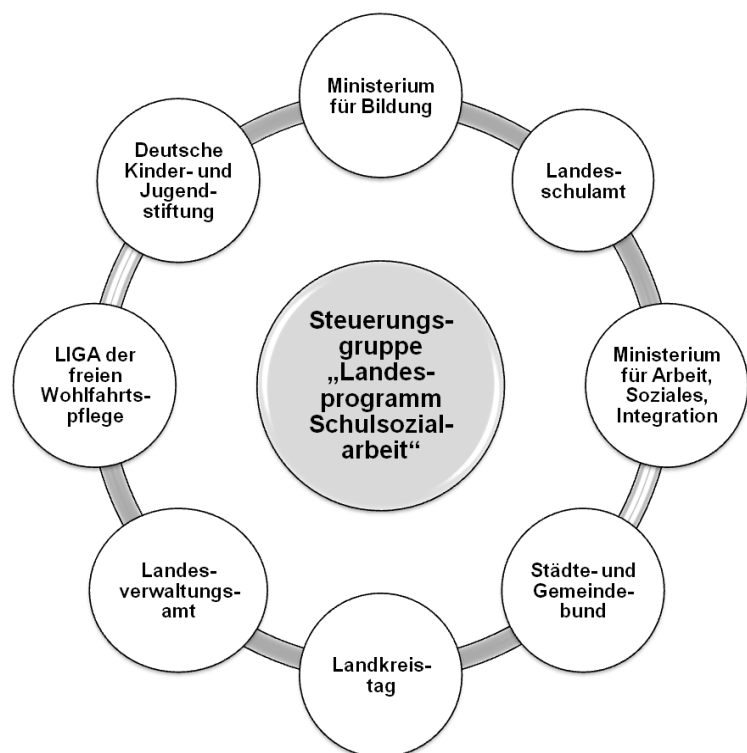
Steuerungsgruppe „Landesprogramm Schulsozialarbeit“

Ministerium für Bildung

Landesschulamt

Ministerium für Arbeit, Soziales, Integration

Städte- und Gemeindebund

Landkreistag

Landesverwaltungsamt

LIGA der freien Wohlfahrtspflege

Deutsche Kinder- und Jugendstiftung